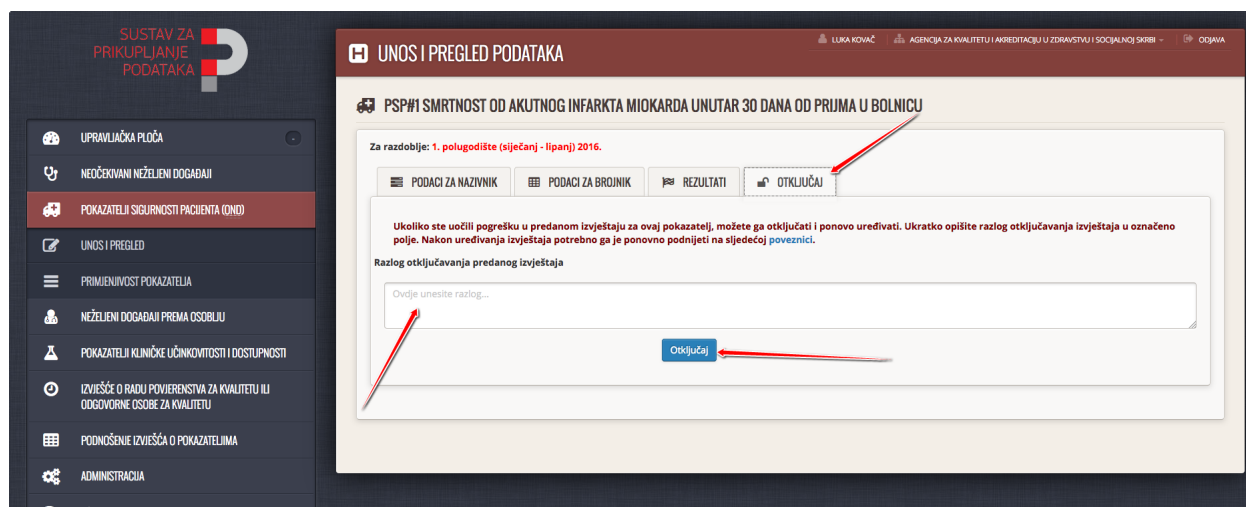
SUSTAV ZA PRIKUPLJANJE PODATAKA

UPRAVLJAČKA PLOČA

NEOČEKIVANI NEŽELJENI DOGAĐAJI

POKAZATELJI SIGURNOSTI PACIJENTA (OND)

UNOS I PREGLED

PRIMJENJIVOST POKAZATELJA

NEŽELJENI DOGAĐAJI PREMA OSOBLJU

POKAZATELJI KLINIČKE UČINKOVITOSTI I DOSTUPNOSTI

IZVJEŠĆE O RADU POVJERENSTVA ZA KVALITETU ILI ODGOVORNE OSOBE ZA KVALITETU

PODNOŠENJE IZVJEŠĆA O POKAZATELJIMA

ADMINISTRACIJA

UNOS I PREGLED PODATAKA

LUKA KOVAČ

AGENCIJA ZA KVALITETU I AKREDITACIJU U ZDRAVSTVU I SOCIJALNOJ SKRBI

ODJAVA

PSP#1 SMRTNOST OD AKUTNOG INFARKTA MIOKARDA UNUTAR 30 DANA OD PRIJMA U BOLNICU

Za razdoblje: 1. polugodište (siječanj - lipanj) 2016.

PODACI ZA NAZIVNIK

PODACI ZA BROJNIK

REZULTATI

OTKLJUČAJ

Ukoliko ste uočili pogrešku u predanom izvještaju za ovaj pokazatelj, možete ga otključati i ponovo uređivati. Ukratko opišite razlog otključavanja izvještaja u označeno polje. Nakon uređivanja izvještaja potrebno ga je ponovno podnijeti na sljedećoj poveznici.

Razlog otključavanja predanog izvještaja

Ovdje unesite razlog...

Otključaj